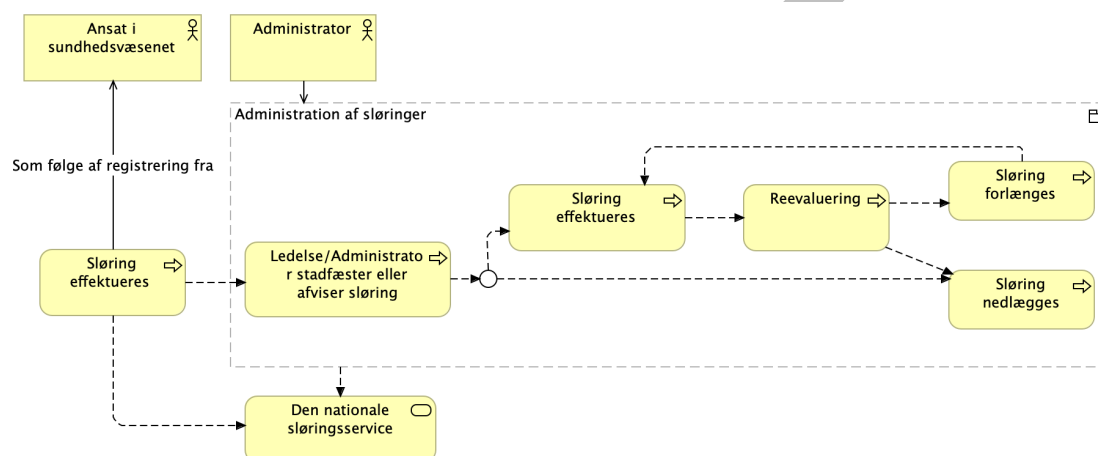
Ansat i sundhedsvæsenet

Administrator

Administration af sløringer

Som følge af registrering fra

Sløring effektueres

Ledelse/Administrator stadfæster eller afviser sløring

Sløring effektueres

Reevaluering

Sløring forlænges

Sløring nedlægges

Den nationale sløringsservice